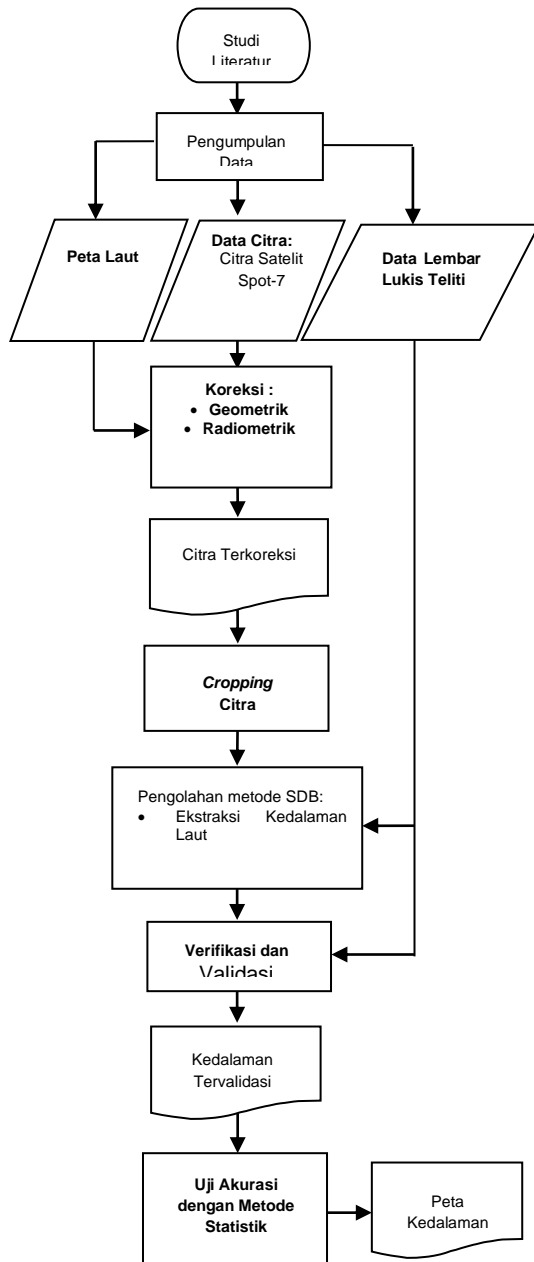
Studi Literatur

Pengumpulan Data

Peta Laut

Data Citra: Citra Satelit Spot-7

Data Lembar Lukis Teliti

Koreksi :
• Geometrik
• Radiometrik

Citra Terkoreksi

Cropping Citra

Pengolahan metode SDB:
• Ekstraksi Kedalaman Laut

Verifikasi dan Validasi

Kedalaman Tervalidasi

Uji Akurasi dengan Metode Statistik

Peta Kedalaman